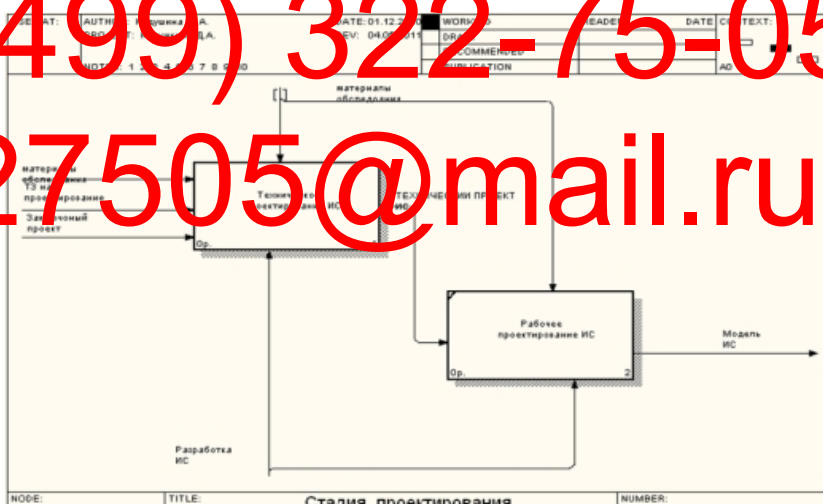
499) 322- (5-05

27505@mail.ru

USED AT: AUTHOR: Клушка А.А. DATE: 01.12.20 WORKING READER DATE CONTEXT:
PROJECT: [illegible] Д.А. REV: 04.0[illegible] DRAFT
RECOMMENDED
NOTES: 1 2 3 4 5 6 7 8 9 10 PUBLICATION A0

[ ]
материалы обследования

материалы обследования
ТЗ на проектирование
Заключичный проект

Техническое проектирование ИС
0р.

ТЕХНИЧЕСКИЙ ПРОЕКТ ИС

Рабочее проектирование ИС
0р. 2

Модель ИС

Разработка ИС

NODE: TITLE: Стадия проектирования NUMBER: